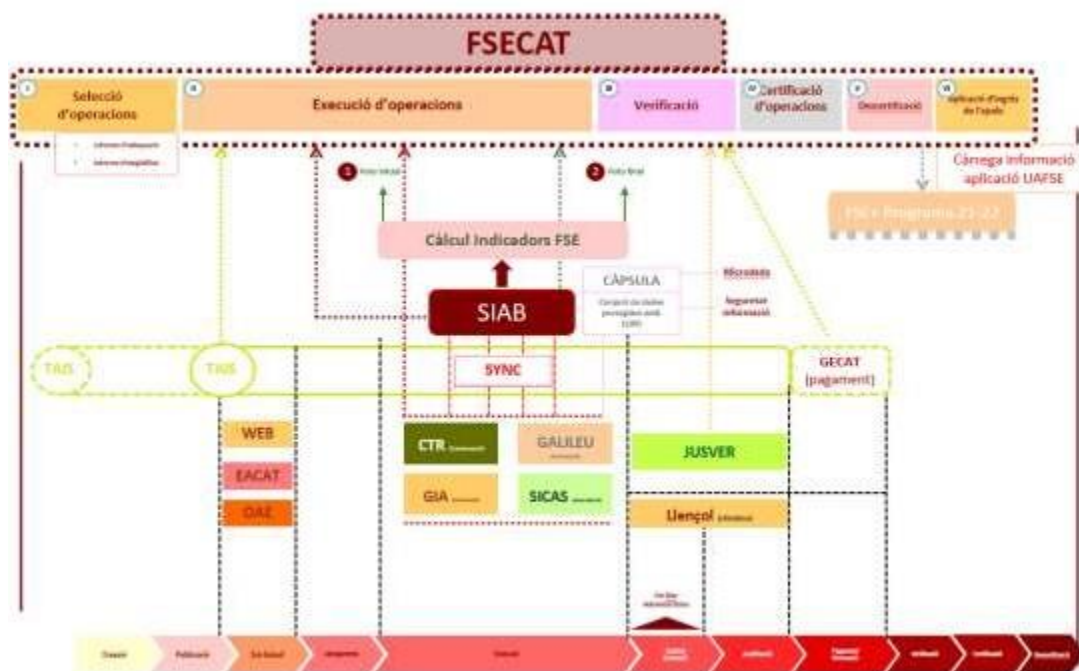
FSECAT

I Selecció d'operacions

II Execució d'operacions

III Verificació

IV Certificació d'operacions

V Descertificació

VI Aplicació d'ingrés de l'ajuda

Informe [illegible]

Informe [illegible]

1 Foto inicial

2 Foto final

Càrrega informació aplicació UAFSE

FSE+ Programa 21-27

Càlcul Indicadors FSE

CÀPSULA

Microdades

Conjunt de dades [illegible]

Seguretat informació

SIAB

TAIS

TAIS

SYNC

GECAT (pagament)

WEB

EACAT

OAE

CTR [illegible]

GALILEU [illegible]

GIA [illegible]

SICAS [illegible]

JUSVER

Llençol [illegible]

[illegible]

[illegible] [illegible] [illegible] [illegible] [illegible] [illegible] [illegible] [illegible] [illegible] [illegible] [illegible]